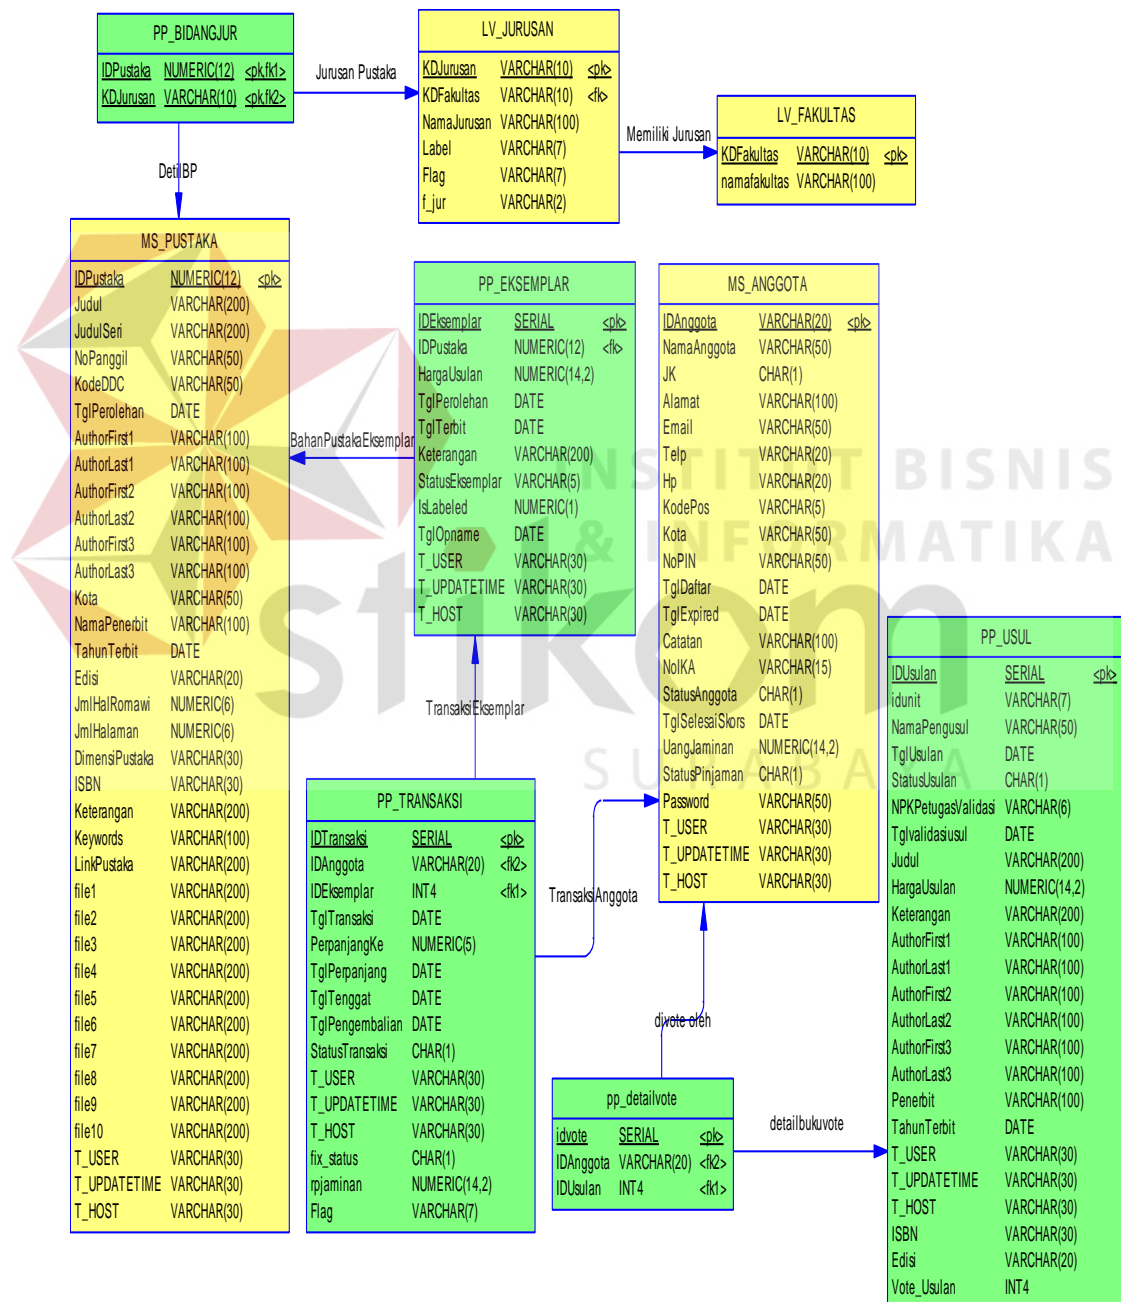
PP_BIDANGJUR

| IDPustaka | NUMERIC(12) | <pk,fk1> |
|---|---|---|
| KDJurusan | VARCHAR(10) | <pk,fk2> |

Jurusan Pustaka

LV_JURUSAN

| KDJurusan | VARCHAR(10) | <pk> |
|---|---|---|
| KDFakultas | VARCHAR(10) | <fk> |
| NamaJurusan | VARCHAR(100) | |
| Label | VARCHAR(7) | |
| Flag | VARCHAR(7) | |
| f_jur | VARCHAR(2) | |

Memiliki Jurusan

LV_FAKULTAS

| KDFakultas | VARCHAR(10) | <pk> |
|---|---|---|
| namafakultas | VARCHAR(100) | |

DetilBP

MS_PUSTAKA

| IDPustaka | NUMERIC(12) | <pk> |
|---|---|---|
| Judul | VARCHAR(200) | |
| JudulSeri | VARCHAR(200) | |
| NoPanggil | VARCHAR(50) | |
| KodeDDC | VARCHAR(50) | |
| TglPerolehan | DATE | |
| AuthorFirst1 | VARCHAR(100) | |
| AuthorLast1 | VARCHAR(100) | |
| AuthorFirst2 | VARCHAR(100) | |
| AuthorLast2 | VARCHAR(100) | |
| AuthorFirst3 | VARCHAR(100) | |
| AuthorLast3 | VARCHAR(100) | |
| Kota | VARCHAR(50) | |
| NamaPenerbit | VARCHAR(100) | |
| TahunTerbit | DATE | |
| Edisi | VARCHAR(20) | |
| JmlHalRomawi | NUMERIC(6) | |
| JmlHalaman | NUMERIC(6) | |
| DimensiPustaka | VARCHAR(30) | |
| ISBN | VARCHAR(30) | |
| Keterangan | VARCHAR(200) | |
| Keywords | VARCHAR(100) | |
| LinkPustaka | VARCHAR(200) | |
| file1 | VARCHAR(200) | |
| file2 | VARCHAR(200) | |
| file3 | VARCHAR(200) | |
| file4 | VARCHAR(200) | |
| file5 | VARCHAR(200) | |
| file6 | VARCHAR(200) | |
| file7 | VARCHAR(200) | |
| file8 | VARCHAR(200) | |
| file9 | VARCHAR(200) | |
| file10 | VARCHAR(200) | |
| T_USER | VARCHAR(30) | |
| T_UPDATETIME | VARCHAR(30) | |
| T_HOST | VARCHAR(30) | |

BahanPustakaEksemplar

PP_EKSEMPLAR

| IDEksemplar | SERIAL | <pk> |
|---|---|---|
| IDPustaka | NUMERIC(12) | <fk> |
| HargaUsulan | NUMERIC(14,2) | |
| TglPerolehan | DATE | |
| TglTerbit | DATE | |
| Keterangan | VARCHAR(200) | |
| StatusEksemplar | VARCHAR(5) | |
| IsLabeled | NUMERIC(1) | |
| TglOpname | DATE | |
| T_USER | VARCHAR(30) | |
| T_UPDATETIME | VARCHAR(30) | |
| T_HOST | VARCHAR(30) | |

MS_ANGGOTA

| IDAnggota | VARCHAR(20) | <pk> |
|---|---|---|
| NamaAnggota | VARCHAR(50) | |
| JK | CHAR(1) | |
| Alamat | VARCHAR(100) | |
| Email | VARCHAR(50) | |
| Telp | VARCHAR(20) | |
| Hp | VARCHAR(20) | |
| KodePos | VARCHAR(5) | |
| Kota | VARCHAR(50) | |
| NoPIN | VARCHAR(50) | |
| TglDaftar | DATE | |
| TglExpired | DATE | |
| Catatan | VARCHAR(100) | |
| NoIKA | VARCHAR(15) | |
| StatusAnggota | CHAR(1) | |
| TglSelesaiSkors | DATE | |
| UangJaminan | NUMERIC(14,2) | |
| StatusPinjaman | CHAR(1) | |
| Password | VARCHAR(50) | |
| T_USER | VARCHAR(30) | |
| T_UPDATETIME | VARCHAR(30) | |
| T_HOST | VARCHAR(30) | |

INSTITUT BISNIS & INFORMATIKA stikom SURABAYA

TransaksiEksemplar

PP_TRANSAKSI

| IDTransaksi | SERIAL | <pk> |
|---|---|---|
| IDAnggota | VARCHAR(20) | <fk2> |
| IDEksemplar | INT4 | <fk1> |
| TglTransaksi | DATE | |
| PerpanjangKe | NUMERIC(5) | |
| TglPerpanjang | DATE | |
| TglTenggat | DATE | |
| TglPengembalian | DATE | |
| StatusTransaksi | CHAR(1) | |
| T_USER | VARCHAR(30) | |
| T_UPDATETIME | VARCHAR(30) | |
| T_HOST | VARCHAR(30) | |
| fix_status | CHAR(1) | |
| rpjaminan | NUMERIC(14,2) | |
| Flag | VARCHAR(7) | |

TransaksiAnggota

divote oleh

pp_detailvote

| idvote | SERIAL | <pk> |
|---|---|---|
| IDAnggota | VARCHAR(20) | <fk2> |
| IDUsulan | INT4 | <fk1> |

detailbukuvote

PP_USUL

| IDUsulan | SERIAL | <pk> |
|---|---|---|
| idunit | VARCHAR(7) | |
| NamaPengusul | VARCHAR(50) | |
| TglUsulan | DATE | |
| StatusUsulan | CHAR(1) | |
| NPKPetugasValidasi | VARCHAR(6) | |
| Tglvalidasiusul | DATE | |
| Judul | VARCHAR(200) | |
| HargaUsulan | NUMERIC(14,2) | |
| Keterangan | VARCHAR(200) | |
| AuthorFirst1 | VARCHAR(100) | |
| AuthorLast1 | VARCHAR(100) | |
| AuthorFirst2 | VARCHAR(100) | |
| AuthorLast2 | VARCHAR(100) | |
| AuthorFirst3 | VARCHAR(100) | |
| AuthorLast3 | VARCHAR(100) | |
| Penerbit | VARCHAR(100) | |
| TahunTerbit | DATE | |
| T_USER | VARCHAR(30) | |
| T_UPDATETIME | VARCHAR(30) | |
| T_HOST | VARCHAR(30) | |
| ISBN | VARCHAR(30) | |
| Edisi | VARCHAR(20) | |
| Vote_Usulan | INT4 | |